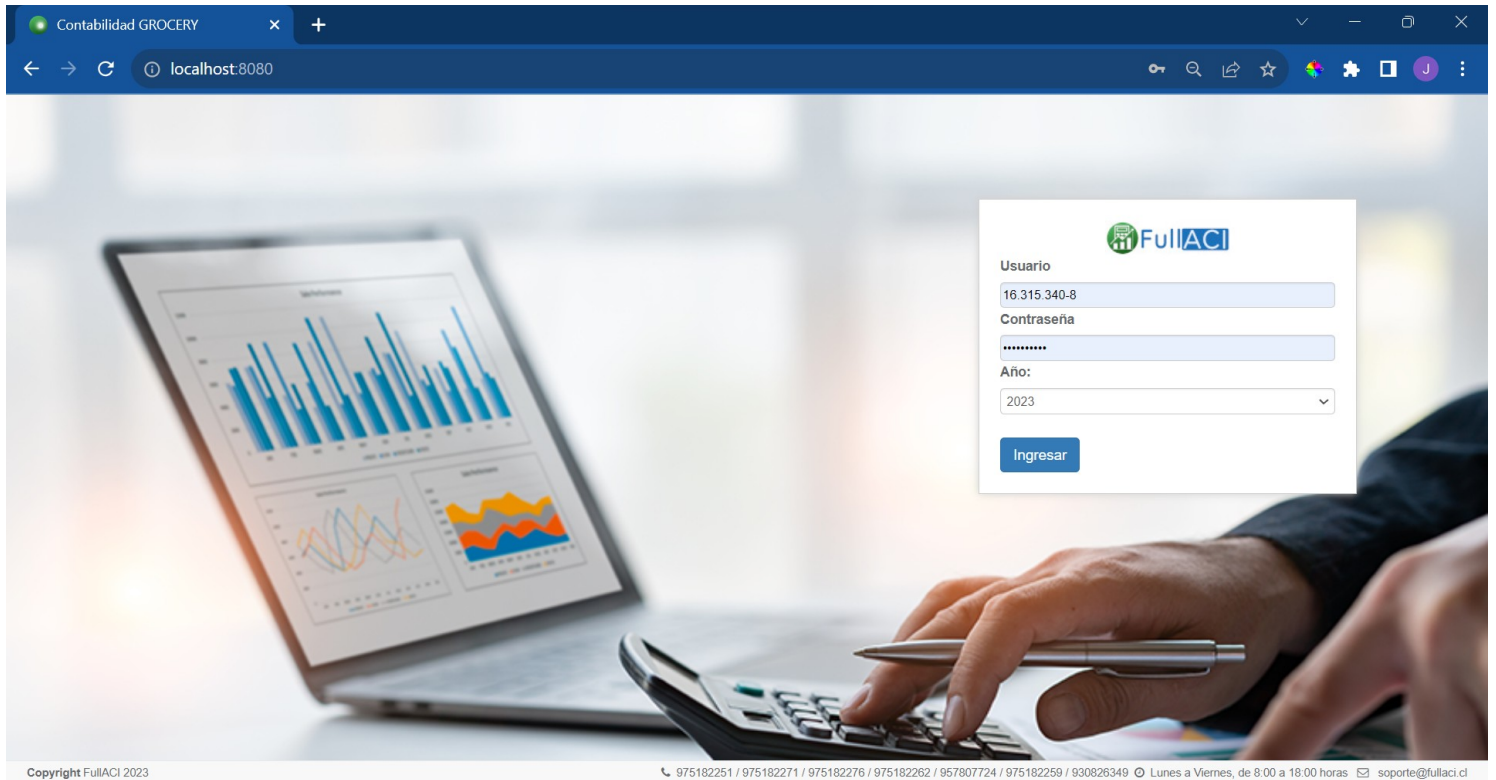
Contabilidad GROCERY

localhost:8080

FullACI

Usuario

16.315.340-8

Contraseña

••••••••••

Año:

2023

Ingresar

Copyright FullACI 2023

975182251 / 975182271 / 975182276 / 975182262 / 957807724 / 975182259 / 930826349 Lunes a Viernes, de 8:00 a 18:00 horas soporte@fullaci.cl